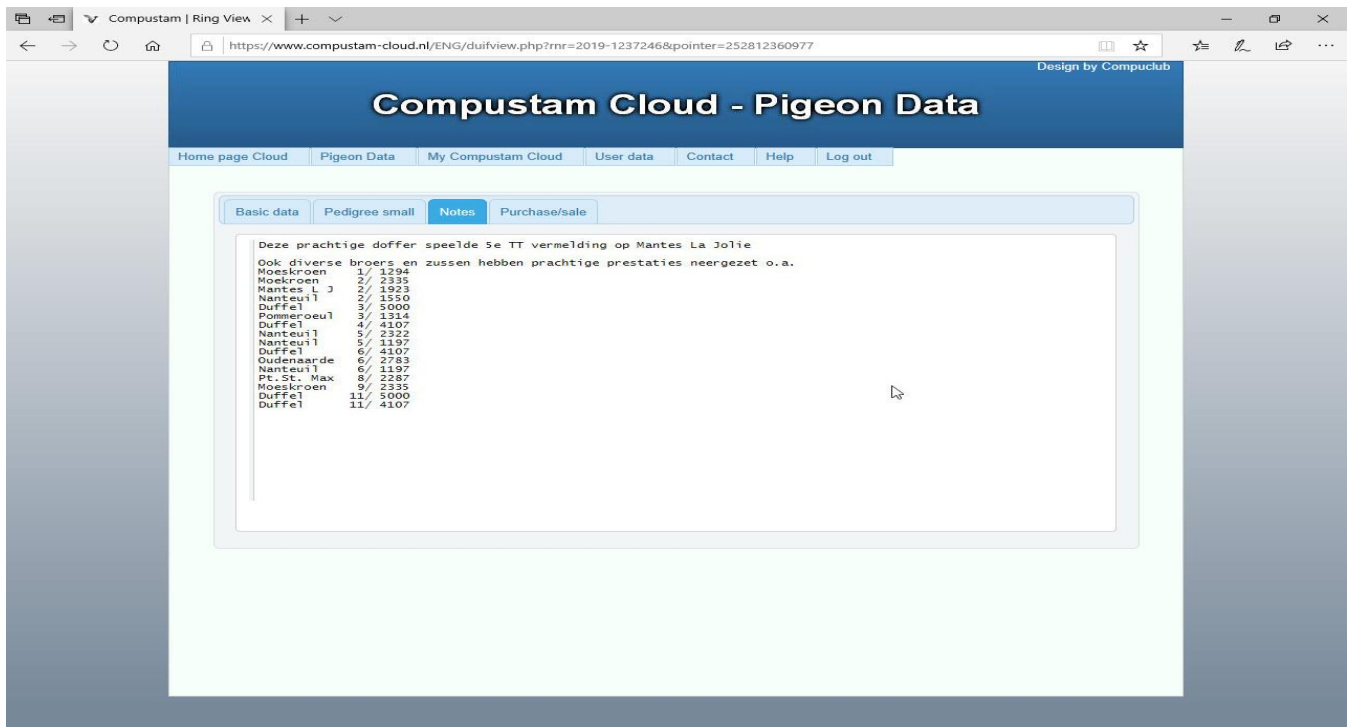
Compustam | Ring View ×

https://www.compustam-cloud.nl/ENG/duifview.php?rnr=2019-1237246&pointer=252812360977

Design by Compuclub

Compustam Cloud - Pigeon Data

Home page Cloud | Pigeon Data | My Compustam Cloud | User data | Contact | Help | Log out

Basic data | Pedigree small | Notes | Purchase/sale

Deze prachtige doffer speelde 5e TT vermelding op Mantes La Jolie

Ook diverse broers en zussen hebben prachtige prestaties neergezet o.a.
Moeskroen 1/ 1294
Moekroen 2/ 2335
Mantes L J 2/ 1923
Nanteuil 2/ 1550
Duffel 3/ 5000
Pommeroeul 3/ 1314
Duffel 4/ 4107
Nanteuil 5/ 2322
Nanteuil 5/ 1197
Duffel 6/ 4107
Oudenaarde 6/ 2783
Nanteuil 6/ 1197
Pt.St. Max 8/ 2287
Moeskroen 9/ 2335
Duffel 11/ 5000
Duffel 11/ 4107